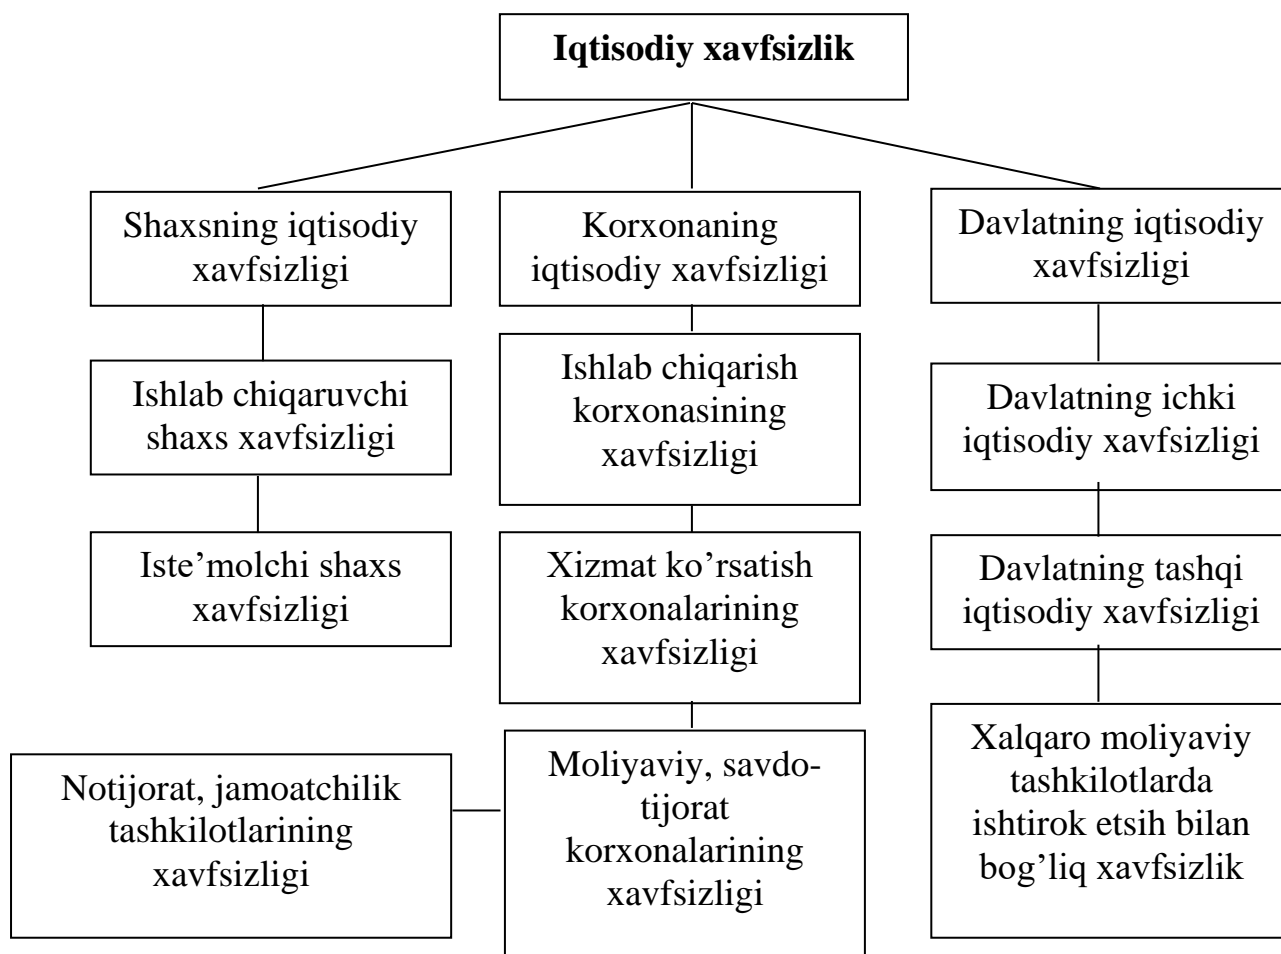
**Iqtisodiy xavfsizlik**

Shaxsning iqtisodiy xavfsizligi

Ishlab chiqaruvchi shaxs xavfsizligi

Iste'molchi shaxs xavfsizligi

Korxonaning iqtisodiy xavfsizligi

Ishlab chiqarish korxonasining xavfsizligi

Xizmat ko'rsatish korxonalarining xavfsizligi

Moliyaviy, savdo-tijorat korxonalarining xavfsizligi

Notijorat, jamoatchilik tashkilotlarining xavfsizligi

Davlatning iqtisodiy xavfsizligi

Davlatning ichki iqtisodiy xavfsizligi

Davlatning tashqi iqtisodiy xavfsizligi

Xalqaro moliyaviy tashkilotlarda ishtirok etsih bilan bog'liq xavfsizlik